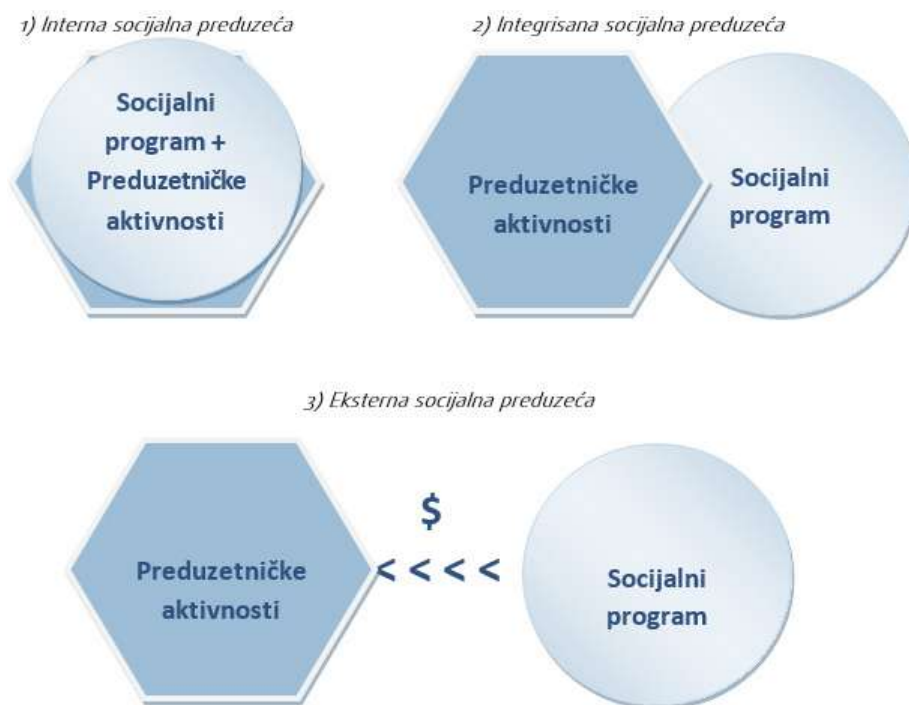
1) Interna socijalna preduzeća

Socijalni program + Preduzetničke aktivnosti

2) Integrisana socijalna preduzeća

Preduzetničke aktivnosti

Socijalni program

3) Eksterna socijalna preduzeća

Preduzetničke aktivnosti

\$

< < < <

Socijalni program